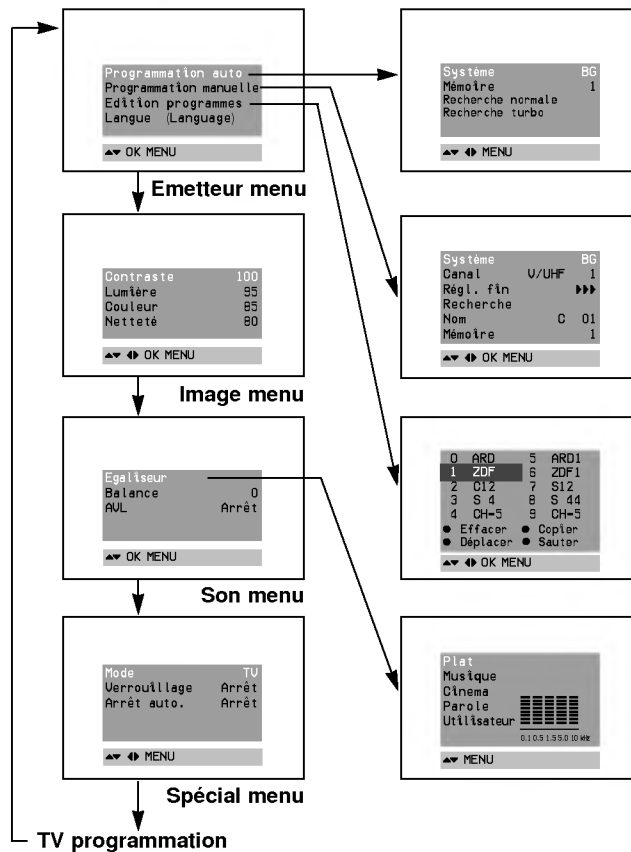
Programmation auto
Programmation manuelle
Edition programmes
Langue (Language)

▲▼ OK MENU

Emetteur menu

Contraste 100
Lumière 95
Couleur 85
Netteté 80

▲▼ ◀▶ OK MENU

Image menu

Egaliseur
Balance 0
AVL Arrêt

▲▼ OK MENU

Son menu

Mode TV
Verrouillage Arrêt
Arrêt auto. Arrêt

▲▼ ◀▶ MENU

Spécial menu

TV programmation

Système BG
Mémoire 1
Recherche normale
Recherche turbo

▲▼ ◀▶ MENU

Système BG
Canal V/UHF 1
Régl. fin ▶▶▶
Recherche
Nom C 01
Mémoire 1

▲▼ ◀▶ OK MENU

| | | | |
|---|---|---|---|
| 0 | ARD | 5 | ARD1 |
| 1 | ZDF | 6 | ZDF1 |
| 2 | C12 | 7 | S12 |
| 3 | S 4 | 8 | S 44 |
| 4 | CH-5 | 9 | CH-5 |

● Effacer ● Copier
● Déplacer ● Sauter

▲▼ ◀▶ OK MENU

Plat
Musique
Cinema
Parole
Utilisateur
0.1 0.5 1.5 5.0 10 kHz

▲▼ MENU